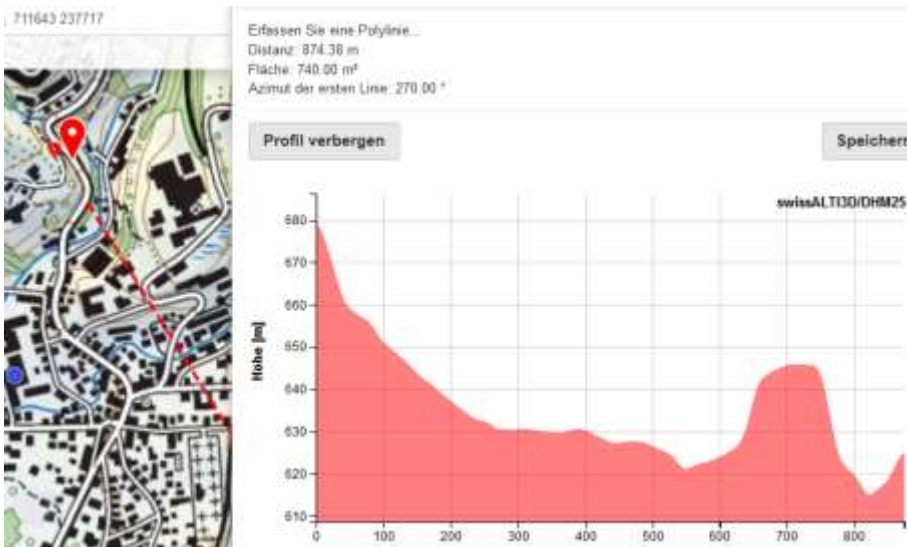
, 711643 237717

Erfassen Sie eine Polylinie...
Distanz: 874.38 m
Fläche: 740.00 m²
Azimut der ersten Linie: 270.00 °

Profil verbergen

Speicherr

swissALTI3D/DHM25

Höhe [m]

680
670
660
650
640
630
620
610

0
100
200
300
400
500
600
700
800